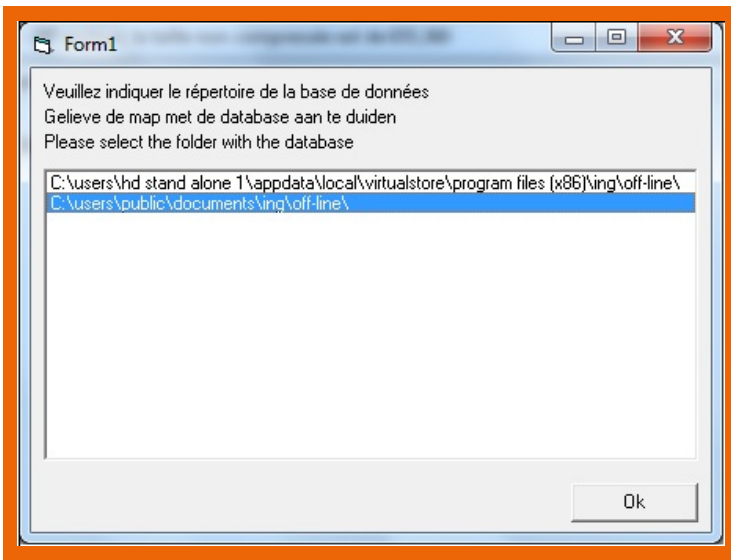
Form1

Veuillez indiquer le répertoire de la base de données
Gelieve de map met de database aan te duiden
Please select the folder with the database

C:\users\hd stand alone 1\appdata\local\virtualstore\program files (x86)\ing\off-line\
C:\users\public\documents\ing\off-line\

Ok